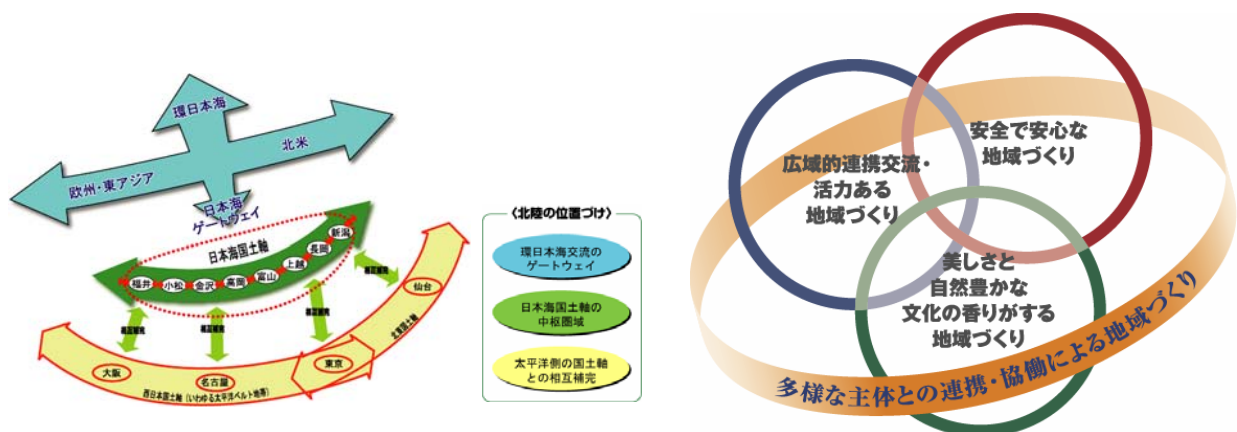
環日本海

北米

欧州・東アジア

日本海ゲートウェイ

日本海国土軸

新潟

長岡

上越

富山

高岡

金沢

小松

福井

仙台

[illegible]

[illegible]

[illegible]

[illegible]

大阪

名古屋

東京

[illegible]

西日本国土軸（いわゆる太平洋ベルト地帯）

〈北陸の位置づけ〉

環日本海交流のゲートウェイ

日本海国土軸の中枢圏域

太平洋側の国土軸との相互補完

安全で安心な地域づくり

広域的連携交流・活力ある地域づくり

美しさと自然豊かな文化の香りがする地域づくり

多様な主体との連携・協働による地域づくり